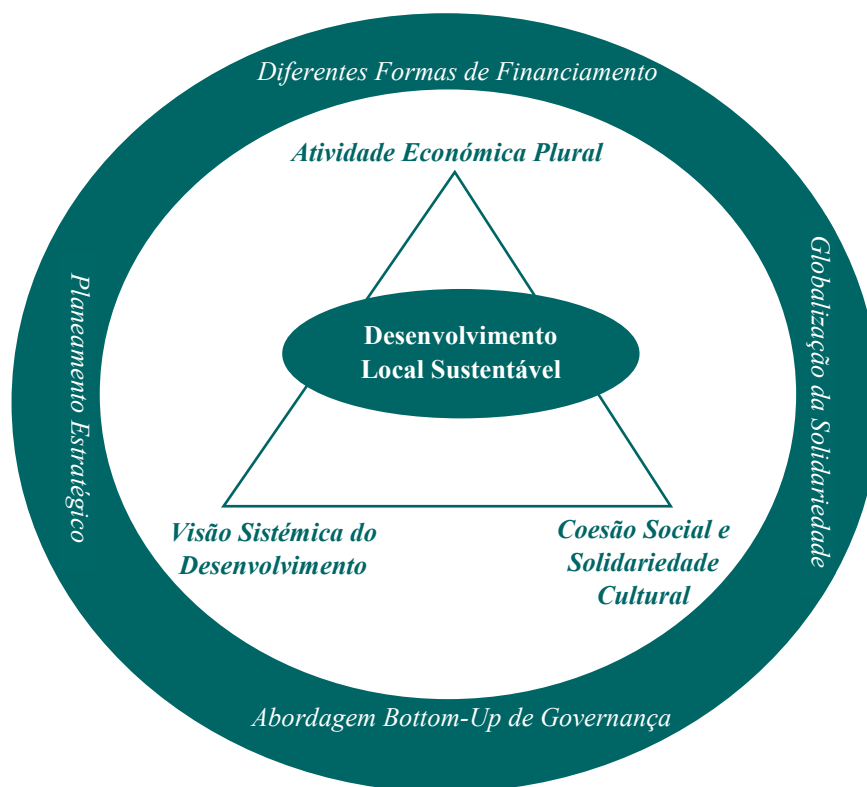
Diferentes Formas de Financiamento

Planeamento Estratégico

Globalização da Solidariedade

Atividade Económica Plural

Desenvolvimento Local Sustentável

Visão Sistémica do Desenvolvimento

Coesão Social e Solidariedade Cultural

Abordagem Bottom-Up de Governança